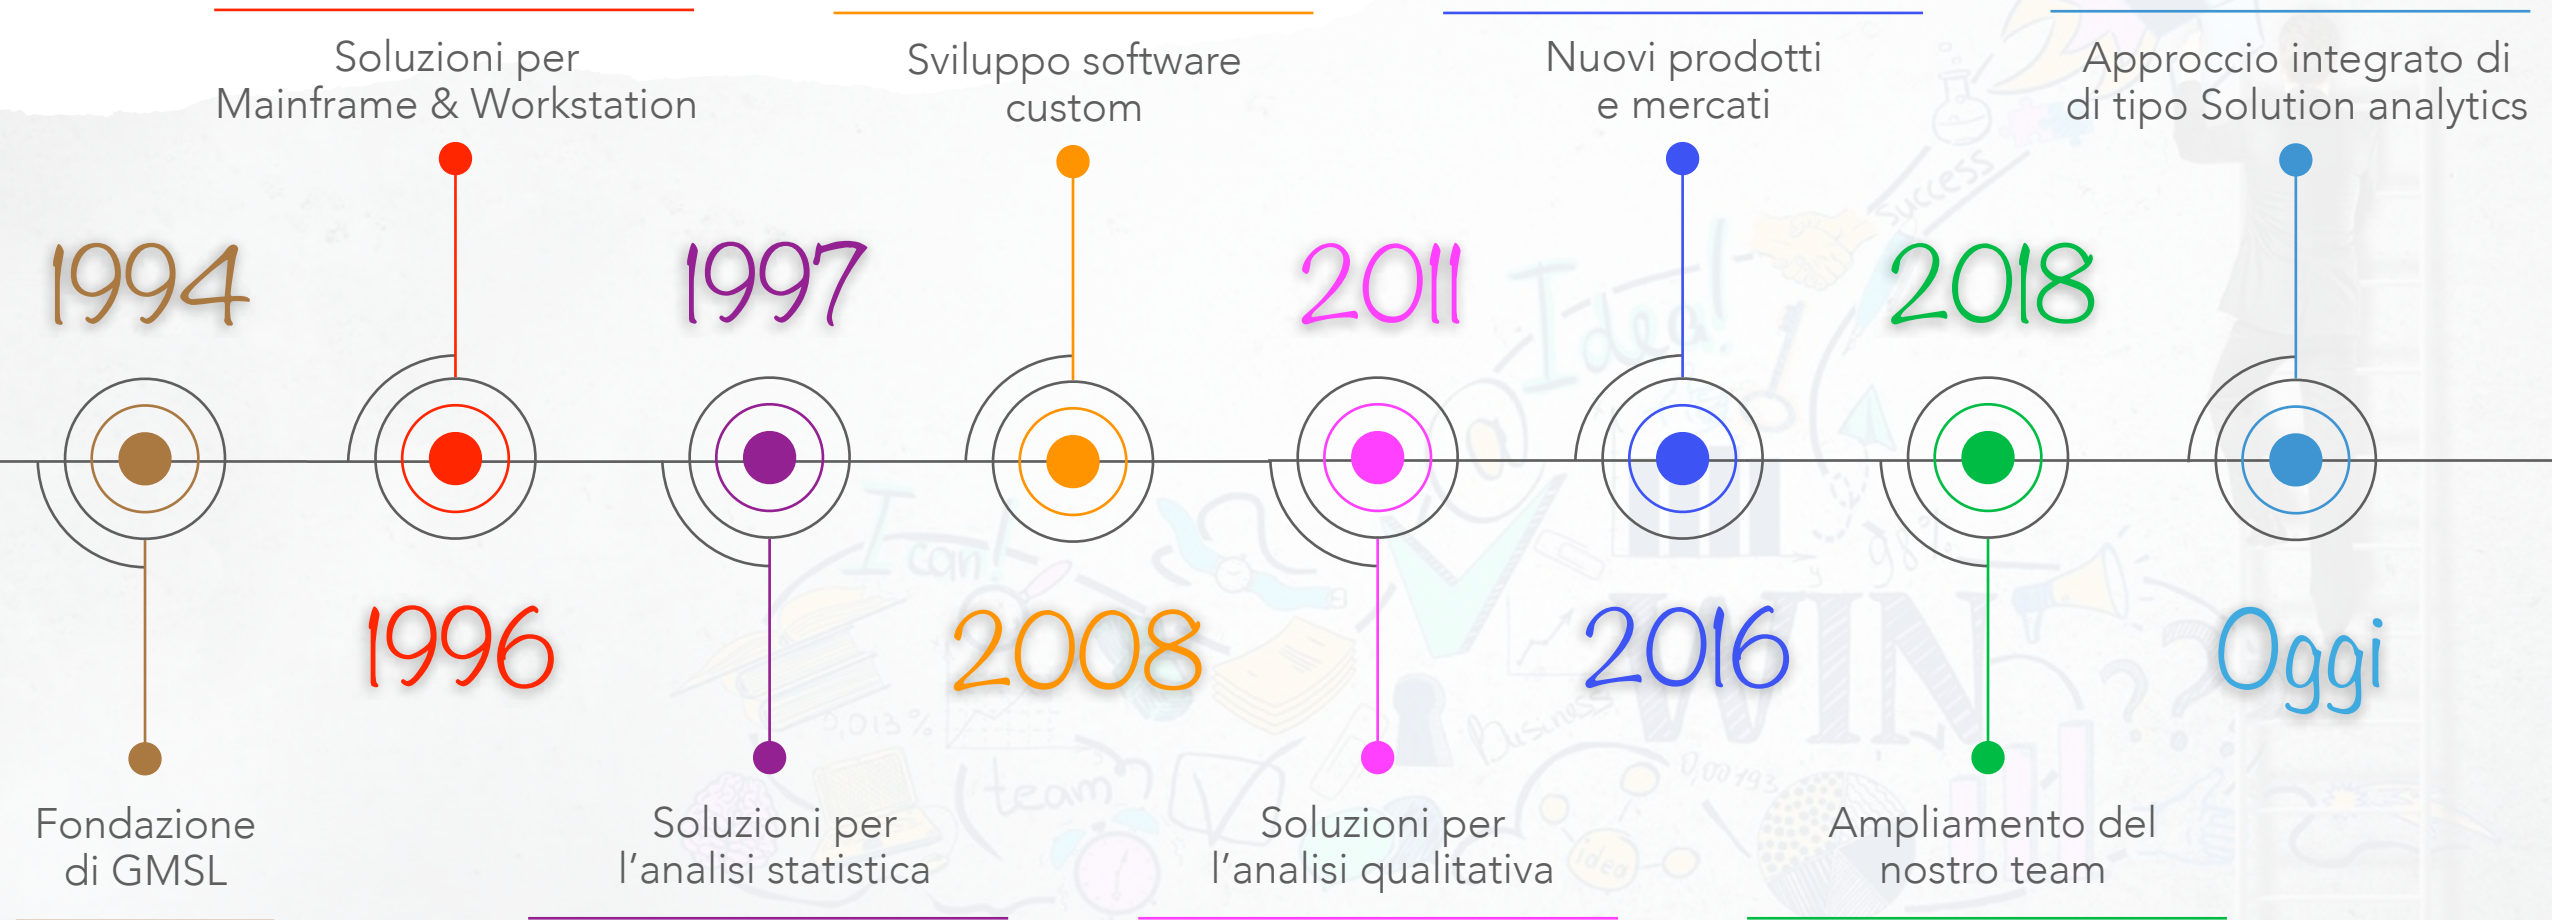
Soluzioni per Mainframe & Workstation

Sviluppo software custom

Nuovi prodotti e mercati

Approccio integrato di di tipo Solution analytics

1994

1997

2011

2018

1996

2008

2016

Oggi

Fondazione di GMSL

Soluzioni per l’analisi statistica

Soluzioni per l’analisi qualitativa

Ampliamento del nostro team